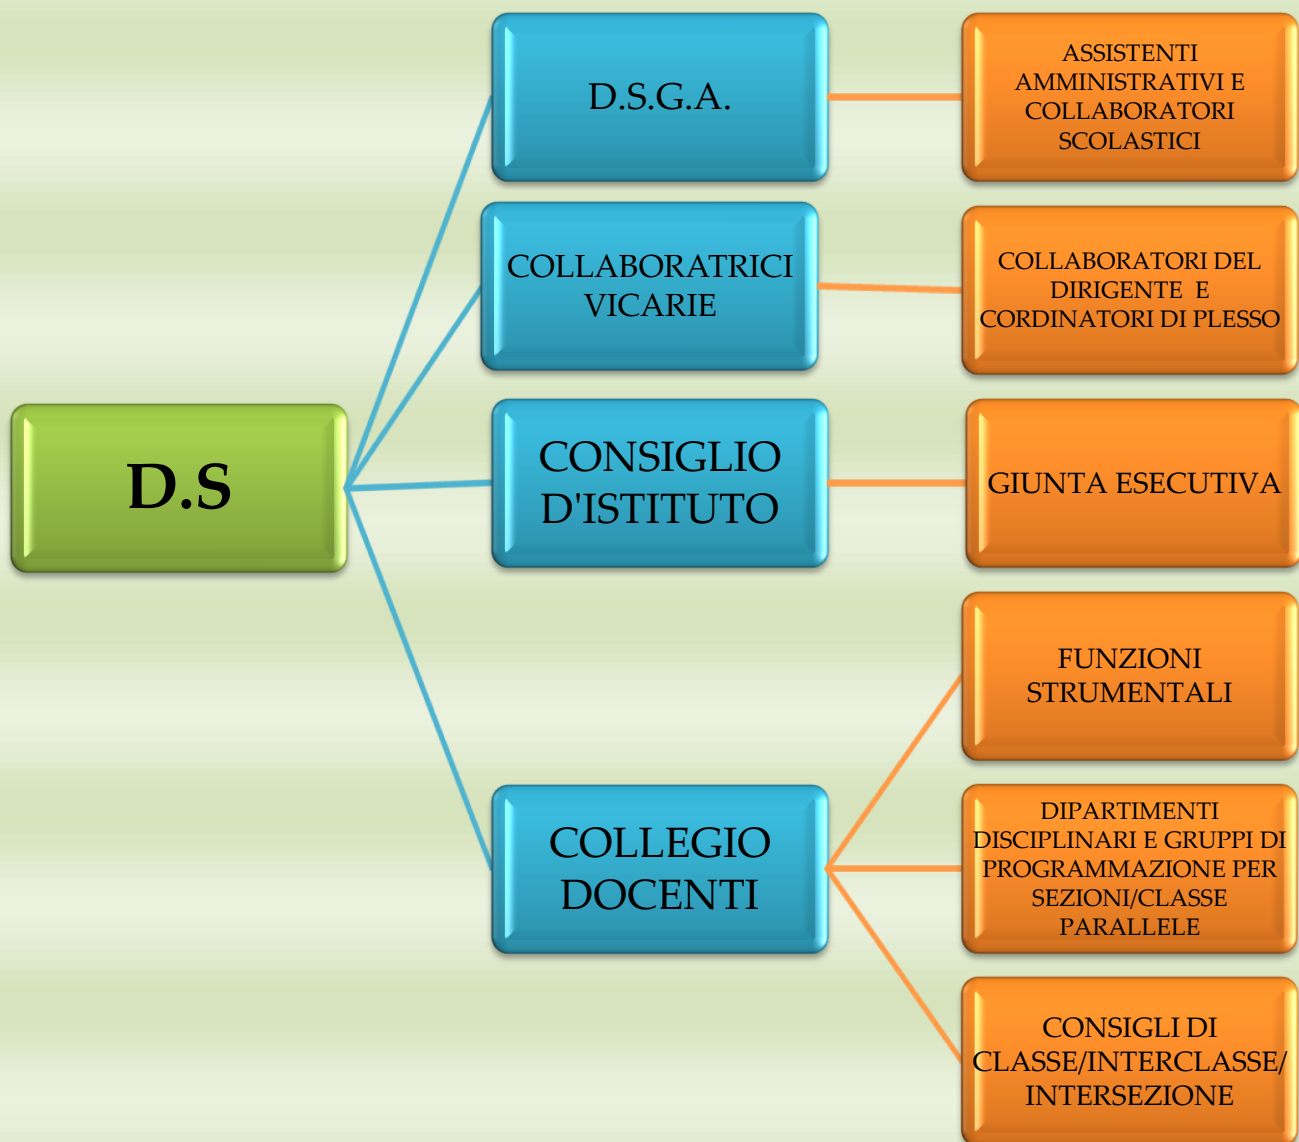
D.S

D.S.G.A.

ASSISTENTI AMMINISTRATIVI E COLLABORATORI SCOLASTICI

COLLABORATRICI VICARIE

COLLABORATORI DEL DIRIGENTE E CORDINATORI DI PLESSO

CONSIGLIO D'ISTITUTO

GIUNTA ESECUTIVA

COLLEGIO DOCENTI

FUNZIONI STRUMENTALI

DIPARTIMENTI DISCIPLINARI E GRUPPI DI PROGRAMMAZIONE PER SEZIONI/CLASSE PARALLELE

CONSIGLI DI CLASSE/INTERCLASSE/ INTERSEZIONE